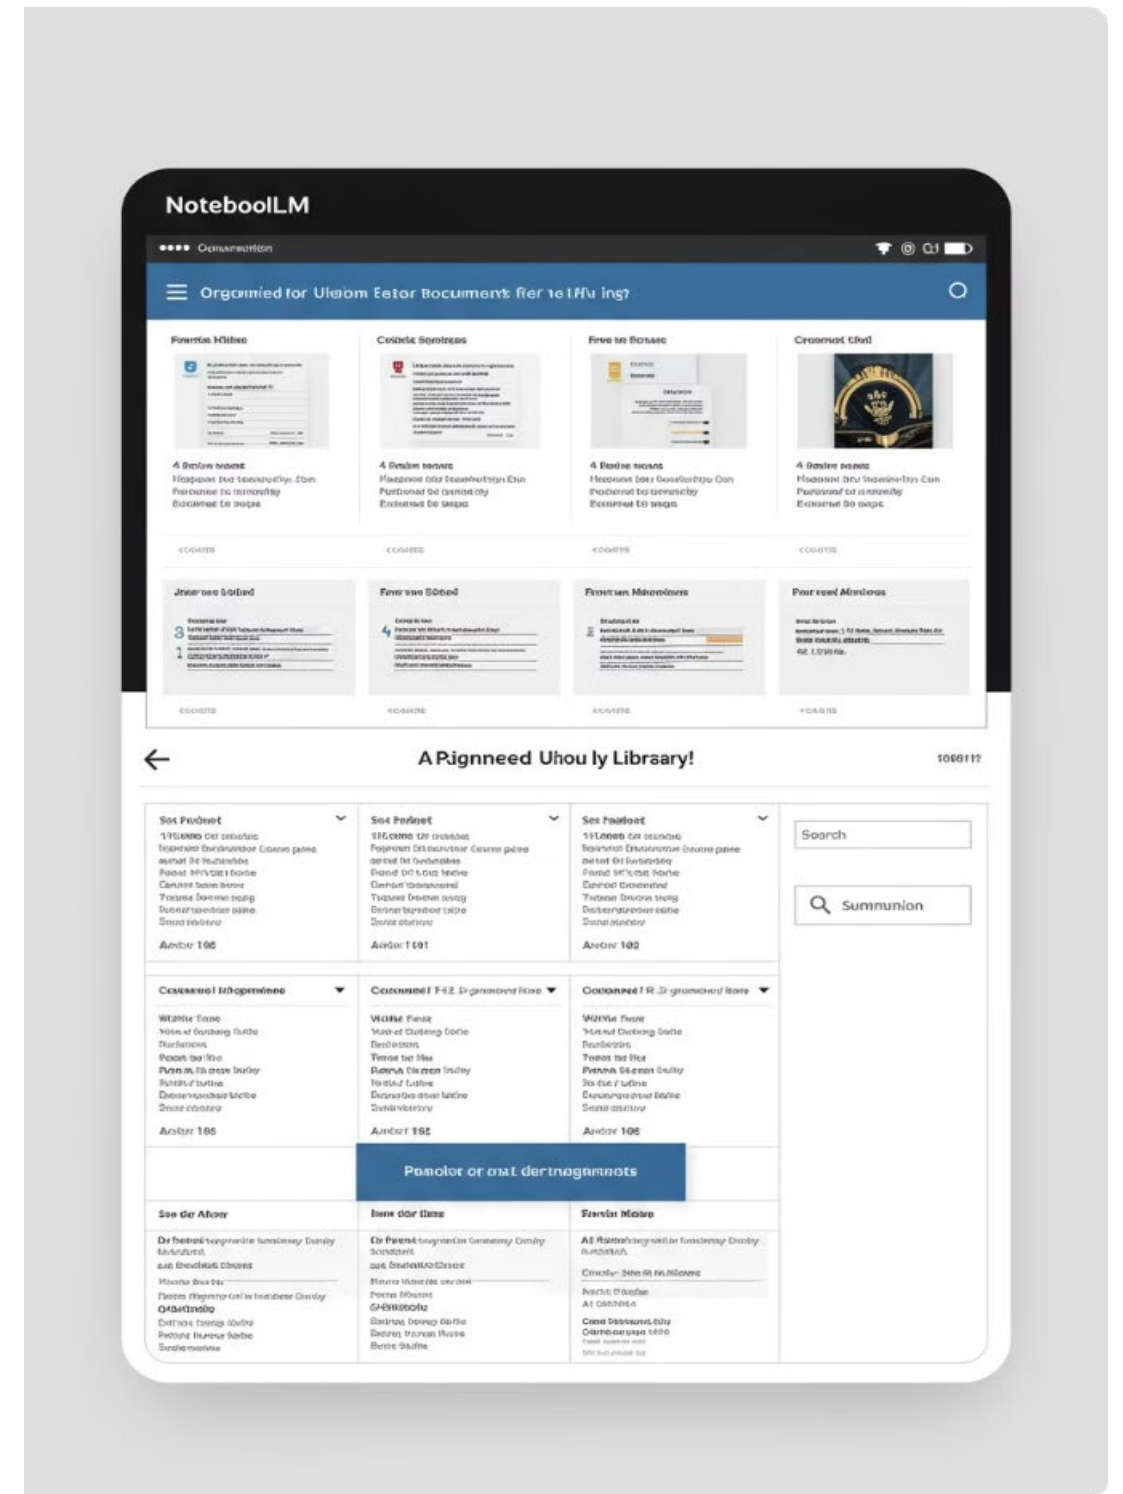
NoteboolLM

•••• Oonmmotion

Orgomied for Ulgiom Eetor Bocumenrs fier te l ffu ing?

Fenrtin Hiltos

Coidde Sontreps

Frve te Scsase

Croomat Chri

4 Bmlen noont

4 Bmlen noont

4 Boine noont

4 Boiler noont

Jnerveo Sofed

Fevruse Sbbed

Fnertan Mineolines

Parroot Mindous

A Pignneed Uhou ly Library!

Sot Pndnot

Soe Pndnot

Sot Pndnot

Search

Sunmunion

Ardor 106

Ardor 1101

Ardor 102

Coranmel Hhgpmenne

Coraonmel F12 Pgonoonrfoe

Codonnel 1 R.2 gnonnorl fore

Ardor 106

Ardor 102

Ardor 106

Pamolor or out dertnogmmots

Soe dr Ahor

Inne dor flme

Fsnrin Mlobe